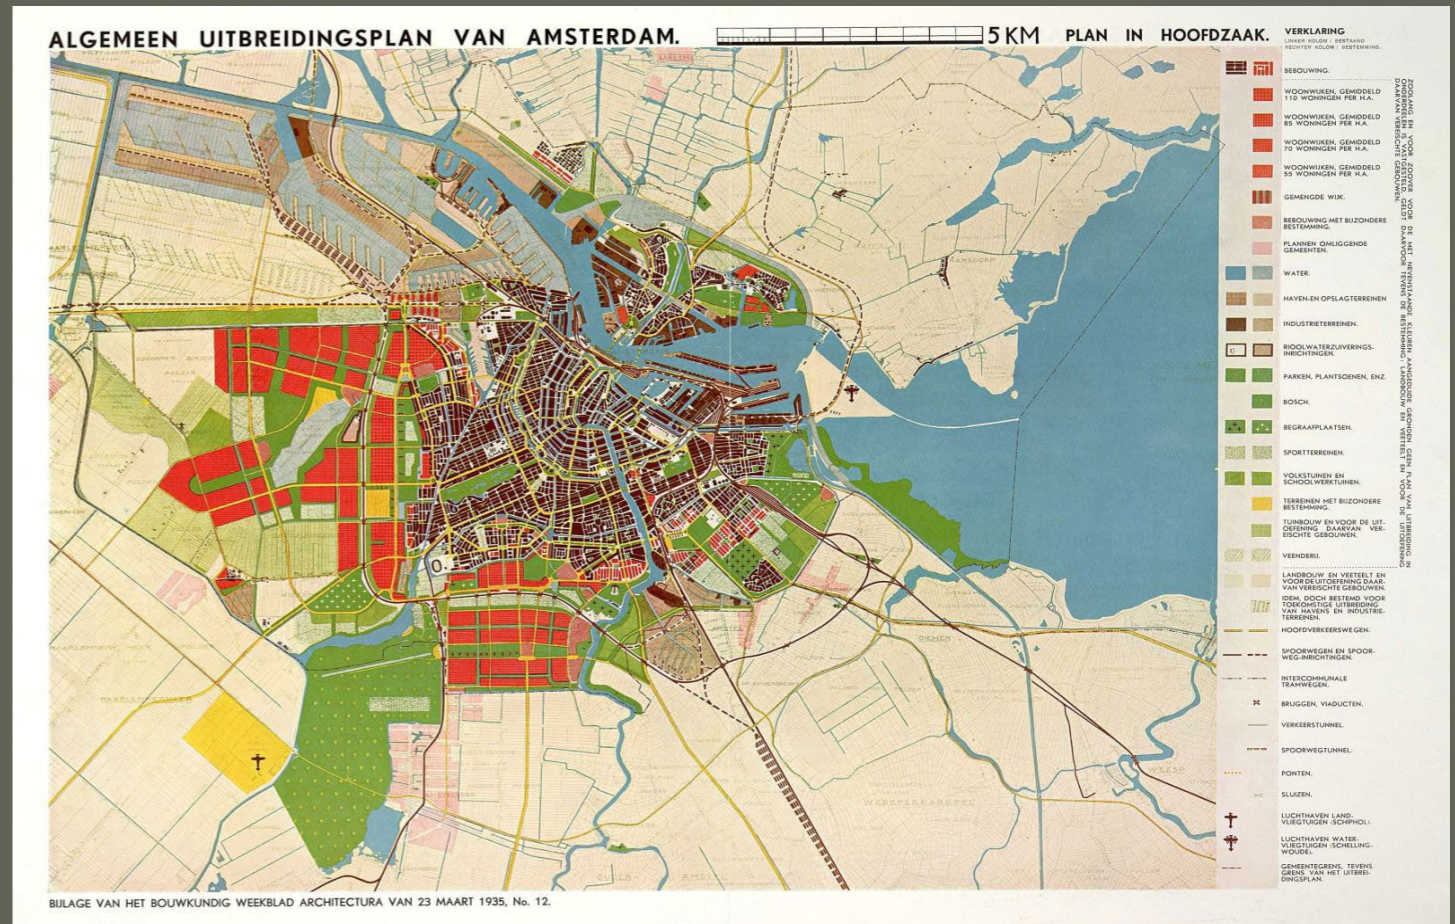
ALGEMEEN UITBREIDINGSPLAN VAN AMSTERDAM.

5 KM

PLAN IN HOOFDZAAK.

VERKLARING
LINKER KOLOM: BESTAAND
RECHTER KOLOM: BESTEMMING.

BEBOUWING.

WOONWIJKEN, GEMIDDELD 110 WONINGEN PER H.A.

WOONWIJKEN, GEMIDDELD 85 WONINGEN PER H.A.

WOONWIJKEN, GEMIDDELD 70 WONINGEN PER H.A.

WOONWIJKEN, GEMIDDELD 55 WONINGEN PER H.A.

GEMENGDE WIJK.

BEBOUWING MET BIJZONDERE BESTEMMING.

PLANNEN OMLIGGENDE GEMEENTEN.

WATER.

HAVEN-EN OPSLAGTERREINEN

INDUSTRIETERREINEN.

RIOOLWATERZUIVERINGS-INRICHTINGEN.

PARKEN, PLANTSOENEN, ENZ.

BOSCH.

BEGRAAFPLAATSEN.

SPORTTERREINEN.

VOLKSTUINEN EN SCHOOLWERKTUINEN.

TERREINEN MET BIJZONDERE BESTEMMING.

TUINBOUW EN VOOR DE UITOEFENING DAARVAN VEREISCHTE GEBOUWEN.

VEENDERIJ.

LANDBOUW EN VEETEELT EN VOOR DE UITOEFENING DAARVAN VEREISCHTE GEBOUWEN.

IDEM, DOCH BESTEMD VOOR TOEKOMSTIGE UITBREIDING VAN HAVENS EN INDUSTRIETERREINEN.

HOOFDVERKEERSWEGEN.

SPOORWEGEN EN SPOORWEG-INRICHTINGEN.

INTERCOMMUNALE TRAMWEGEN.

BRUGGEN, VIADUCTEN.

VERKEERSTUNNEL.

SPOORWEGTUNNEL.

PONTEN.

SLUIZEN.

LUCHTHAVEN LANDVLIEGTUIGEN (SCHIPHOL).

LUCHTHAVEN WATERVLIEGTUIGEN (SCHELLINGWOUDE).

GEMEENTEGRENS, TEVENS GRENS VAN HET UITBREIDINGSPLAN.

ZOOLANG EN VOOR ZOOVER VOOR DE NIET NADER AANGEDUIDE GRONDEN GEEN PLAN VAN UITBREIDING IN ONDERDEELEN IS VASTGESTELD, GELDT DAARVOOR TEVENS DE BESTEMMING: LANDBOUW EN VEETEELT EN VOOR DE UITOEFENING DAARVAN VEREISCHTE GEBOUWEN.

BIJLAGE VAN HET BOUWKUNDIG WEEKBLAD ARCHITECTURA VAN 23 MAART 1935, No. 12.